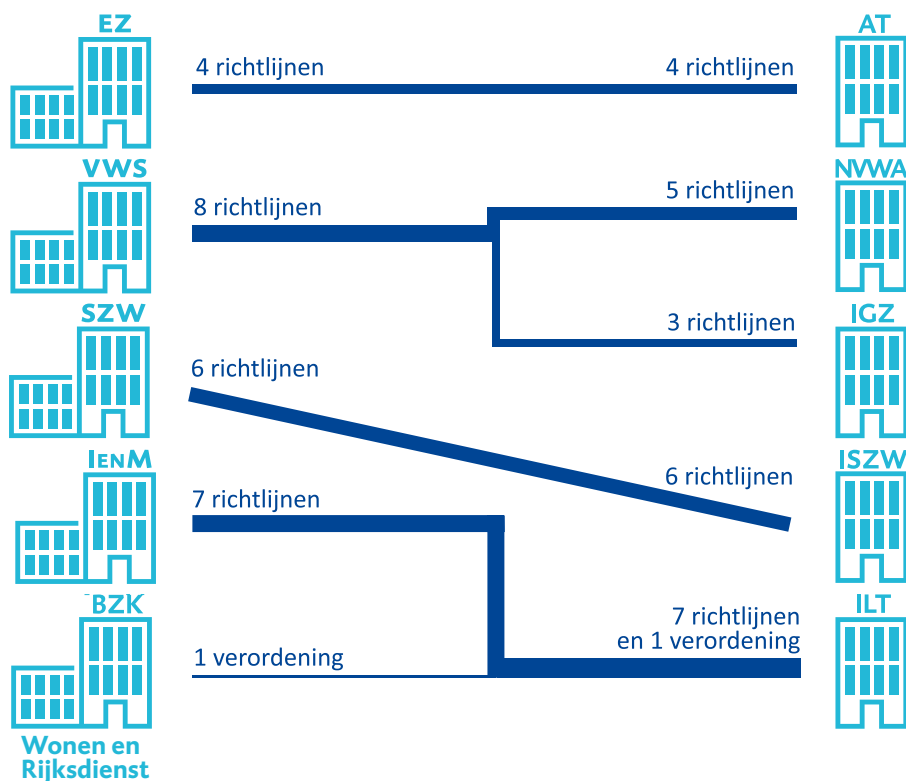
EZ

4 richtlijnen

4 richtlijnen

AT

VWS

8 richtlijnen

5 richtlijnen

NVWA

SZW

3 richtlijnen

IGZ

6 richtlijnen

IenM

6 richtlijnen

ISZW

7 richtlijnen

BZK

7 richtlijnen en 1 verordening

ILT

1 verordening

Wonen en Rijksdienst